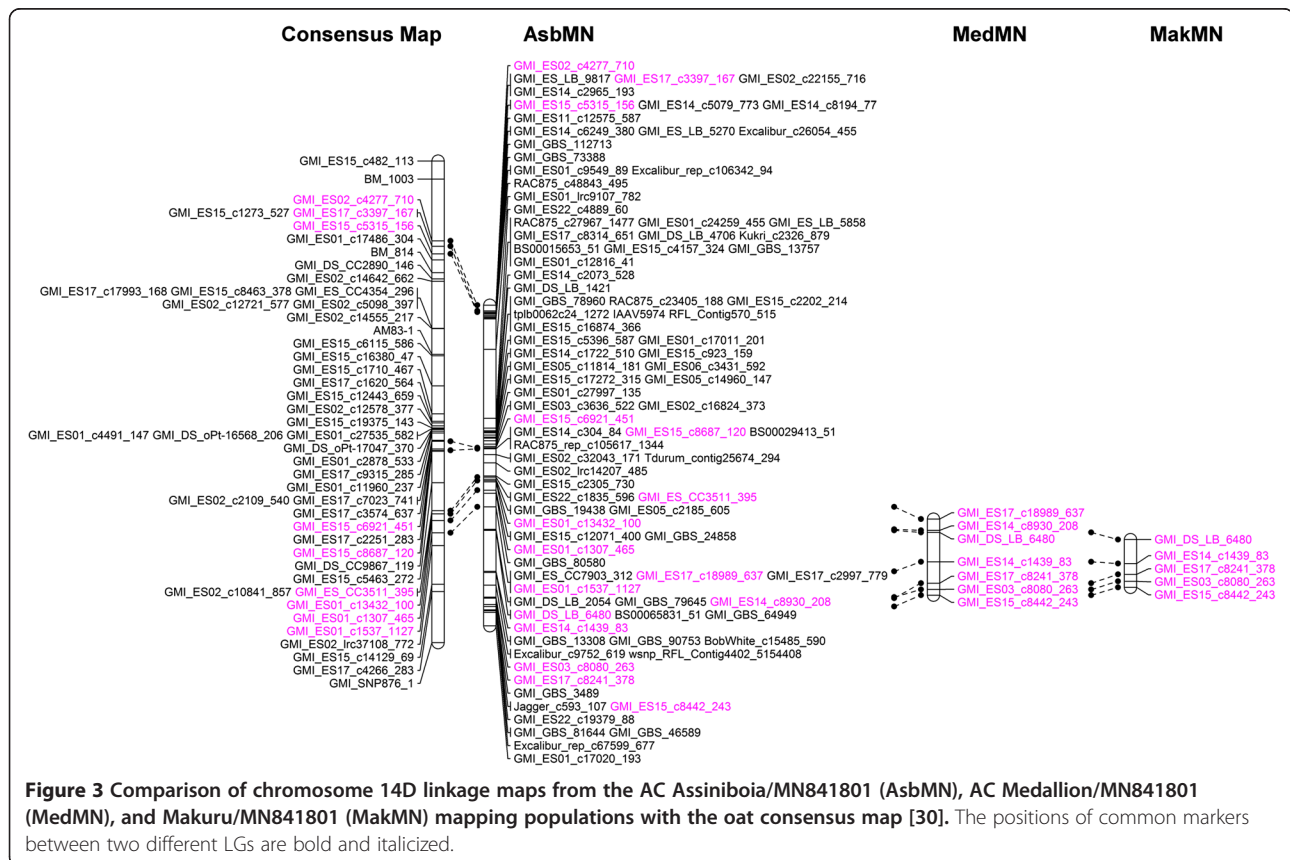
Consensus Map

GMI_ES15_c482_113
BM_1003
GMI_ES02_c4277_710
GMI_ES15_c1273_527 GMI_ES17_c3397_167
GMI_ES15_c5315_156
GMI_ES01_c17486_304
BM_814
GMI_DS_CC2890_146
GMI_ES02_c14642_662
GMI_ES17_c17993_168 GMI_ES15_c8463_378 GMI_ES_CC4354_296
GMI_ES02_c12721_577 GMI_ES02_c5098_397
GMI_ES02_c14555_217
AM83-1
GMI_ES15_c6115_586
GMI_ES15_c16380_47
GMI_ES15_c1710_467
GMI_ES17_c1620_564
GMI_ES15_c12443_659
GMI_ES02_c12578_377
GMI_ES15_c19375_143
GMI_ES01_c4491_147 GMI_DS_oPt-16568_206 GMI_ES01_c27535_582
GMI_DS_oPt-17047_370
GMI_ES01_c2878_533
GMI_ES17_c9315_285
GMI_ES01_c11960_237
GMI_ES02_c2109_540 GMI_ES17_c7023_741
GMI_ES17_c3574_637
GMI_ES15_c6921_451
GMI_ES17_c2251_283
GMI_ES15_c8687_120
GMI_DS_CC9867_119
GMI_ES15_c5463_272
GMI_ES02_c10841_857 GMI_ES_CC3511_395
GMI_ES01_c13432_100
GMI_ES01_c1307_465
GMI_ES01_c1537_1127
GMI_ES02_lrc37108_772
GMI_ES15_c14129_69
GMI_ES17_c4266_283
GMI_SNP876_1

AsbMN

GMI_ES02_c4277_710
GMI_ES_LB_9817 GMI_ES17_c3397_167 GMI_ES02_c22155_716
GMI_ES14_c2965_193
GMI_ES15_c5315_156 GMI_ES14_c5079_773 GMI_ES14_c8194_77
GMI_ES11_c12575_587
GMI_ES14_c6249_380 GMI_ES_LB_5270 Excalibur_c26054_455
GMI_GBS_112713
GMI_GBS_73388
GMI_ES01_c9549_89 Excalibur_rep_c106342_94
RAC875_c48843_495
GMI_ES01_lrc9107_782
GMI_ES22_c4889_60
RAC875_c27967_1477 GMI_ES01_c24259_455 GMI_ES_LB_5858
GMI_ES17_c8314_651 GMI_DS_LB_4706 Kukri_c2326_879
BS00015653_51 GMI_ES15_c4157_324 GMI_GBS_13757
GMI_ES01_c12816_41
GMI_ES14_c2073_528
GMI_DS_LB_1421
GMI_GBS_78960 RAC875_c23405_188 GMI_ES15_c2202_214
tplb0062c24_1272 IAAV5974 RFL_Contig570_515
GMI_ES15_c16874_366
GMI_ES15_c5396_587 GMI_ES01_c17011_201
GMI_ES14_c1722_510 GMI_ES15_c923_159
GMI_ES05_c11814_181 GMI_ES06_c3431_592
GMI_ES15_c17272_315 GMI_ES05_c14960_147
GMI_ES01_c27997_135
GMI_ES03_c3636_522 GMI_ES02_c16824_373
GMI_ES15_c6921_451
GMI_ES14_c304_84 GMI_ES15_c8687_120 BS00029413_51
RAC875_rep_c105617_1344
GMI_ES02_c32043_171 Tdurum_contig25674_294
GMI_ES02_lrc14207_485
GMI_ES15_c2305_730
GMI_ES22_c1835_596 GMI_ES_CC3511_395
GMI_GBS_19438 GMI_ES05_c2185_605
GMI_ES01_c13432_100
GMI_ES15_c12071_400 GMI_GBS_24858
GMI_ES01_c1307_465
GMI_GBS_80580
GMI_ES_CC7903_312 GMI_ES17_c18989_637 GMI_ES17_c2997_779
GMI_ES01_c1537_1127
GMI_DS_LB_2054 GMI_GBS_79645 GMI_ES14_c8930_208
GMI_DS_LB_6480 BS00065831_51 GMI_GBS_64949
GMI_ES14_c1439_83
GMI_GBS_13308 GMI_GBS_90753 BobWhite_c15485_590
Excalibur_c9752_619 wsnp_RFL_Contig4402_5154408
GMI_ES03_c8080_263
GMI_ES17_c8241_378
GMI_GBS_3489
Jagger_c593_107 GMI_ES15_c8442_243
GMI_ES22_c19379_88
GMI_GBS_81644 GMI_GBS_46589
Excalibur_rep_c67599_677
GMI_ES01_c17020_193

MedMN

GMI_ES17_c18989_637
GMI_ES14_c8930_208
GMI_DS_LB_6480
GMI_ES14_c1439_83
GMI_ES17_c8241_378
GMI_ES03_c8080_263
GMI_ES15_c8442_243

MakMN

GMI_DS_LB_6480
GMI_ES14_c1439_83
GMI_ES17_c8241_378
GMI_ES03_c8080_263
GMI_ES15_c8442_243

**Figure 3 Comparison of chromosome 14D linkage maps from the AC Assiniboia/MN841801 (AsbMN), AC Medallion/MN841801 (MedMN), and Makuru/MN841801 (MakMN) mapping populations with the oat consensus map [30].** The positions of common markers between two different LGs are bold and italicized.